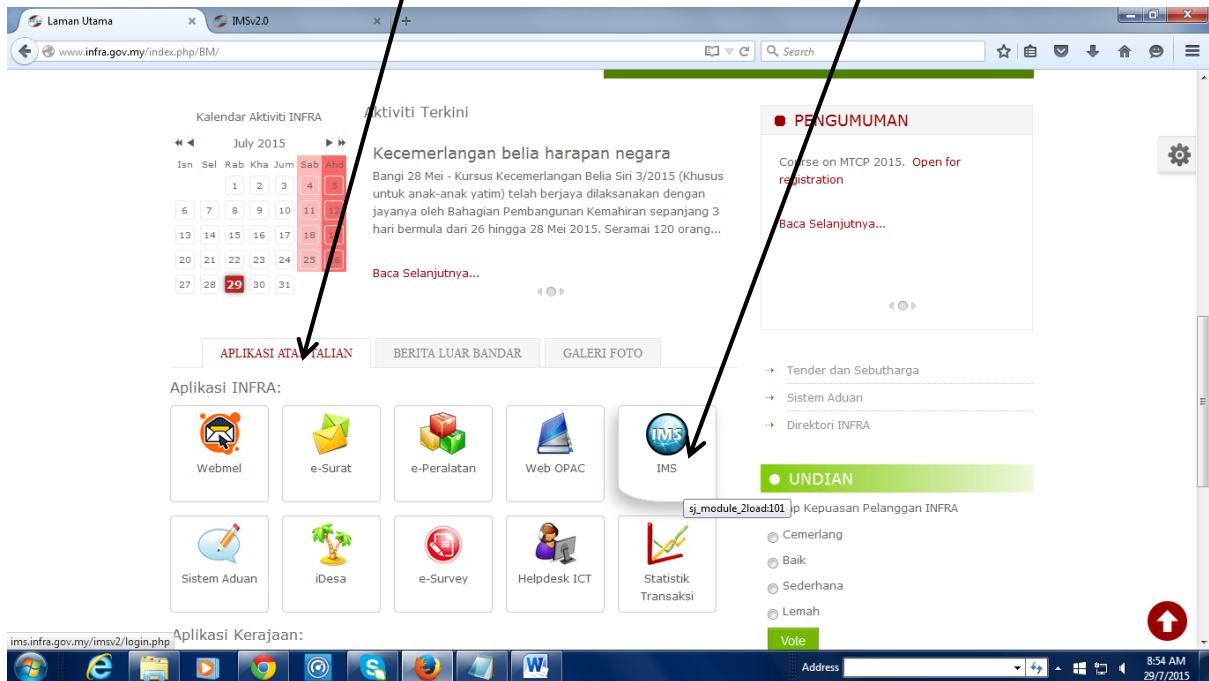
Laman Utama × IMSv2.0 × +

www.infra.gov.my/index.php/BM/

Search

Kalendar Aktiviti INFRA

July 2015

| Isn | Sel | Rab | Kha | Jum | Sab | Ahd |
|---|---|---|---|---|---|---|
| | | 1 | 2 | 3 | 4 | 5 |
| 6 | 7 | 8 | 9 | 10 | 11 | 12 |
| 13 | 14 | 15 | 16 | 17 | 18 | 19 |
| 20 | 21 | 22 | 23 | 24 | 25 | 26 |
| 27 | 28 | 29 | 30 | 31 | | |

Aktiviti Terkini

Kecemerlangan belia harapan negara

Bangi 28 Mei - Kursus Kecemerlangan Belia Siri 3/2015 (Khusus untuk anak-anak yatim) telah berjaya dilaksanakan dengan jayanya oleh Bahagian Pembangunan Kemahiran sepanjang 3 hari bermula dari 26 hingga 28 Mei 2015. Seramai 120 orang...

Baca Selanjutnya...

PENGUMUMAN

Course on MTCP 2015. Open for registration

Baca Selanjutnya...

APLIKASI ATAS TALIAN | BERITA LUAR BANDAR | GALERI FOTO

Aplikasi INFRA:

Webmel | e-Surat | e-Peralatan | Web OPAC | IMS

sj_module_2load:101

Sistem Aduan | iDesa | e-Survey | Helpdesk ICT | Statistik Transaksi

Aplikasi Kerajaan:

Tender dan Sebutharga

Sistem Aduan

Direktori INFRA

UNDIAN

Tahap Kepuasan Pelanggan INFRA

Cemerlang

Baik

Sederhana

Lemah

Vote

ims.infra.gov.my/imsv2/login.php

Address

8:54 AM
29/7/2015